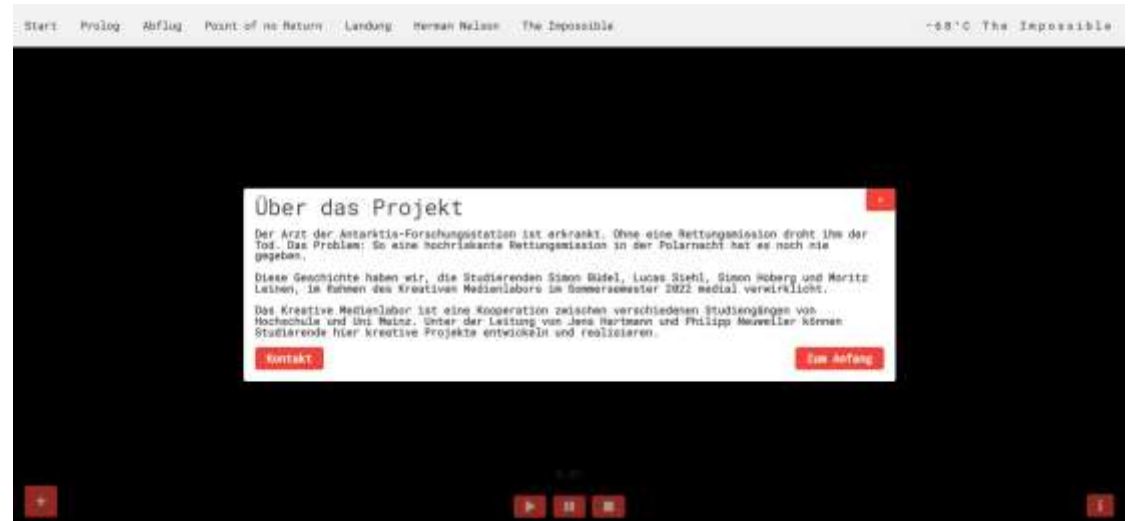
Start Prolog Abflug Point of no Return Landung Herman Nelson The Impossible

-68°C The Impossible

Über das Projekt

Der Arzt der Antarktis-Forschungsstation ist erkrankt. Ohne eine Rettungsmission droht ihm der Tod. Das Problem: So eine hochriskante Rettungsmission in der Polarnacht hat es noch nie gegeben.

Diese Geschichte haben wir, die Studierenden Simon Büdel, Lucas Stehl, Simon Hoberg und Moritz Leinen, im Rahmen des Kreativen Medienlabors im Sommersemester 2022 medial verwirklicht.

Das Kreative Medienlabor ist eine Kooperation zwischen verschiedenen Studiengängen von Hochschule und Uni Mainz. Unter der Leitung von Jens Hartmann und Philipp Neuweiler können Studierende hier kreative Projekte entwickeln und realisieren.

Kontakt

Zum Anfang